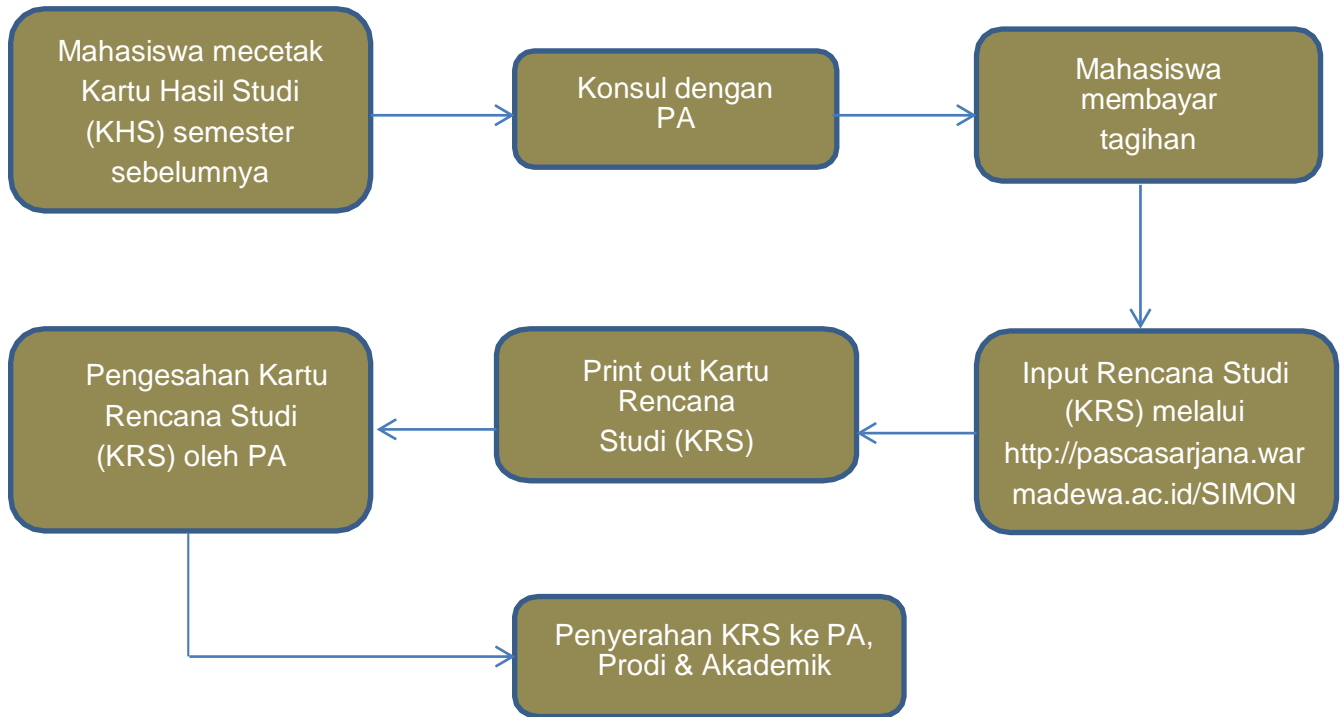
Mahasiswa mecetak Kartu Hasil Studi (KHS) semester sebelumnya

Konsul dengan PA

Mahasiswa membayar tagihan

Input Rencana Studi (KRS) melalui http://pascasarjana.warmadewa.ac.id/SIMON

Print out Kartu Rencana Studi (KRS)

Pengesahan Kartu Rencana Studi (KRS) oleh PA

Penyerahan KRS ke PA, Prodi & Akademik